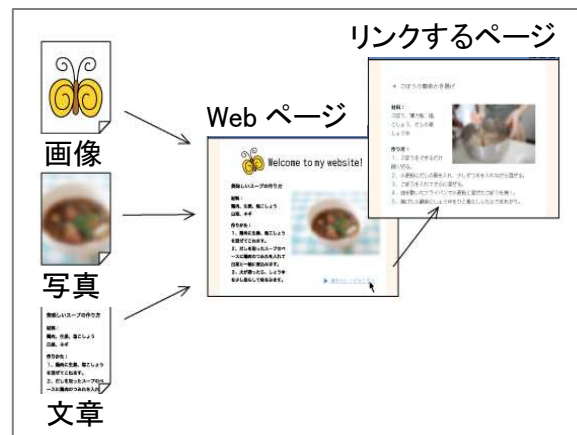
リンクするページ

画像

Web ページ

Welcome to my website!

美味しいスープの作り方

材料：
鶏肉、玉葱、塩こしょう
豆腐、ネギ

作り方：
1、鶏肉と玉葱、塩こしょう
を混ぜてこねます。
2、だしを取ったスープのベ
ースに鶏肉のつみれを入れて
豆腐と一緒に煮込みます。
3、火が通ったら、しょうゆ
をかし混ぜして味をみます。

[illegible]

写真

文章

美味しいスープの作り方

材料：
鶏肉、玉葱、塩こしょう
豆腐、ネギ

作り方：
1、鶏肉と玉葱、塩こしょう
を混ぜてこねます。
2、だしを取ったスープのベ
ースに鶏肉のつみれを入れ

ごぼうの豚肉巻き揚げ

材料：
ごぼう、豚バラ肉、塩
こしょう、だしの素
しょうゆ

作り方：
1、ごぼうをできるだけ
細く切る。
2、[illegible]
3、ごぼうを入れてさらに混ぜる。
4、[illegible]
5、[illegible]